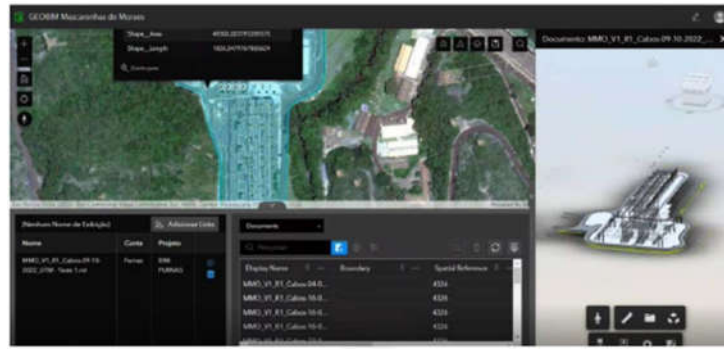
GEOBIM Mascarenhas de Moraes

Shape_Area 45582.207912955
Shape_Length 1824.2475766824

Documento: MMO_V1_R1_Cabos-09-10-2022_...

[Nenhum Nome de Exibição] Adicionar Links

| Nome | Conta | Projeto |
|---|---|---|
| MMO_V1_R1_Cabos-09-10-2022_DTM - Teste 1.rvt | Furnas | BIM FURNAS |

Documents

| Display Name | Boundary | Spatial Reference |
|---|---|---|
| MMO_V1_R1_Cabos-04-0... | | 4326 |
| MMO_V1_R1_Cabos-10-0... | | 4326 |
| MMO_V1_R1_Cabos-10-0... | | 4326 |
| MMO_V1_R1_Cabos-10-0... | | 4326 |